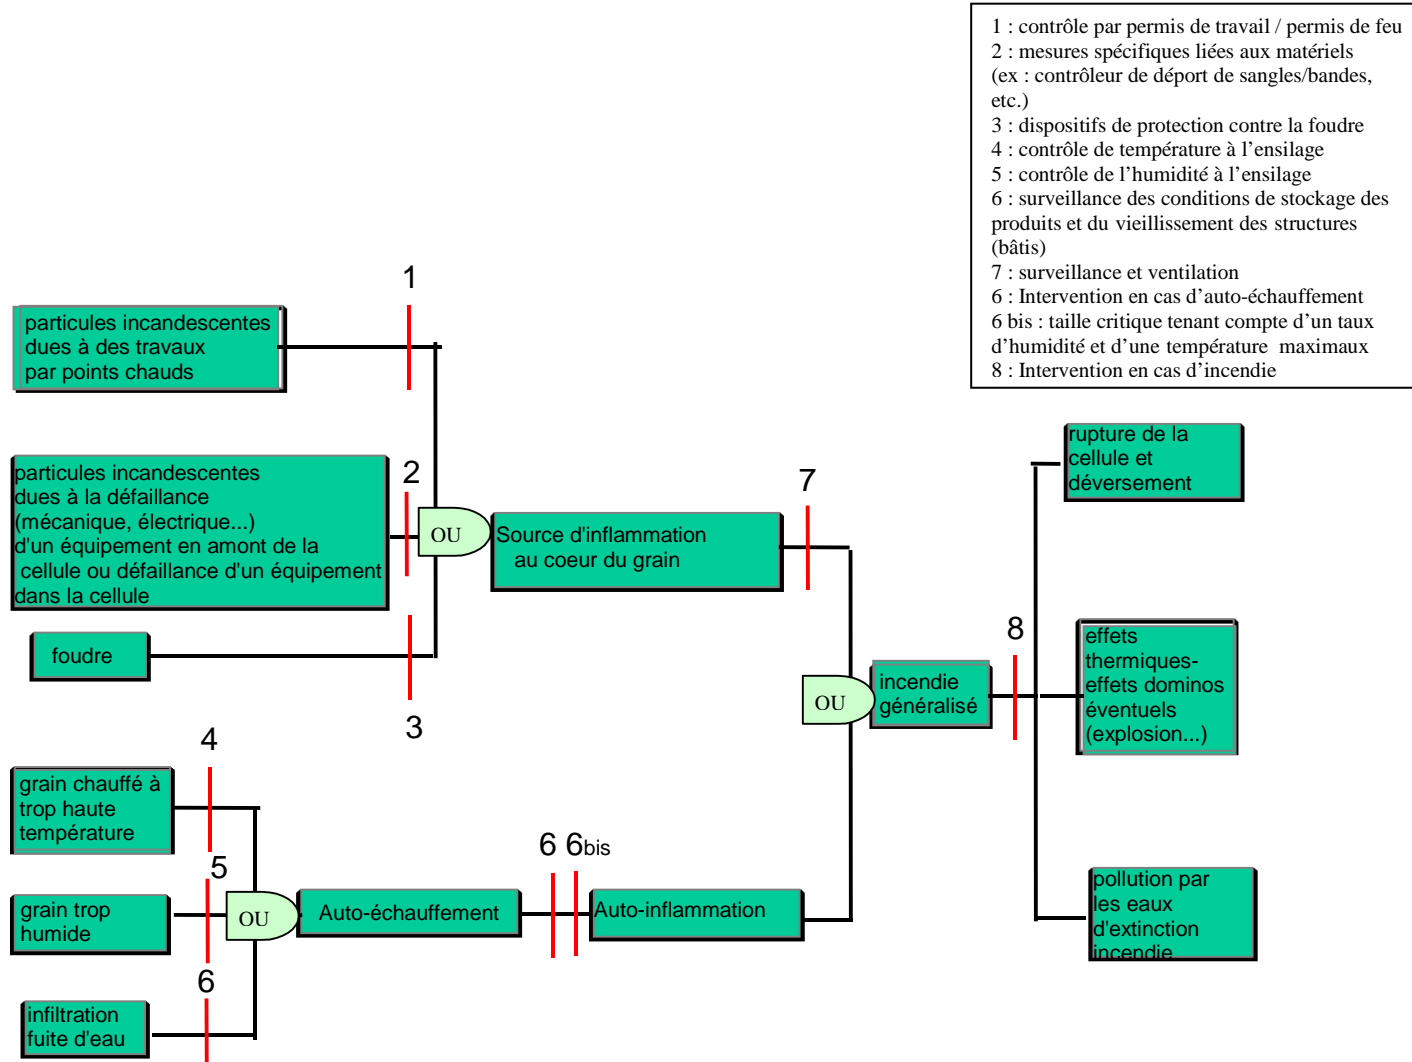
1 : contrôle par permis de travail / permis de feu
2 : mesures spécifiques liées aux matériels (ex : contrôleur de déport de sangles/bandes, etc.)
3 : dispositifs de protection contre la foudre
4 : contrôle de température à l'ensilage
5 : contrôle de l'humidité à l'ensilage
6 : surveillance des conditions de stockage des produits et du vieillissement des structures (bâtis)
7 : surveillance et ventilation
6 : Intervention en cas d'auto-échauffement
6 bis : taille critique tenant compte d'un taux d'humidité et d'une température maximaux
8 : Intervention en cas d'incendie

1

particules incandescentes dues à des travaux par points chauds

2

particules incandescentes dues à la défaillance (mécanique, électrique...) d'un équipement en amont de la cellule ou défaillance d'un équipement dans la cellule

OU

Source d'inflammation au coeur du grain

7

foudre

3

4

grain chauffé à trop haute température

5

grain trop humide

OU

Auto-échauffement

6 6bis

Auto-inflammation

6

infiltration fuite d'eau

OU

incendie généralisé

8

rupture de la cellule et déversement

effets thermiques- effets dominos éventuels (explosion...)

pollution par les eaux d'extinction incendie